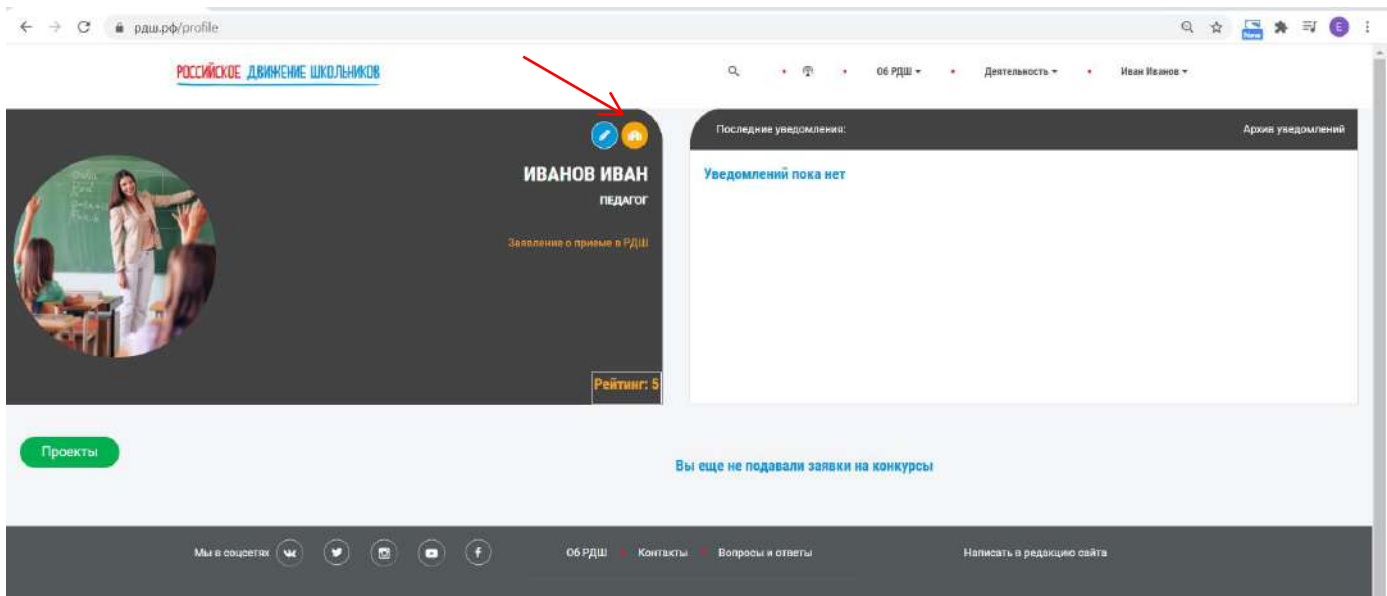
рдш.рф/profile

New

E

РОССИЙСКОЕ ДВИЖЕНИЕ ШКОЛЬНИКОВ

Об РДШ

Деятельность

Иван Иванов

ИВАНОВ ИВАН

ПЕДАГОГ

Заявление о приеме в РДШ

Рейтинг: 5

Последние уведомления:

Архив уведомлений

Уведомлений пока нет

Проекты

Вы еще не подавали заявки на конкурсы

Мы в соцсетях

Об РДШ

Контакты

Вопросы и ответы

Написать в редакцию сайта